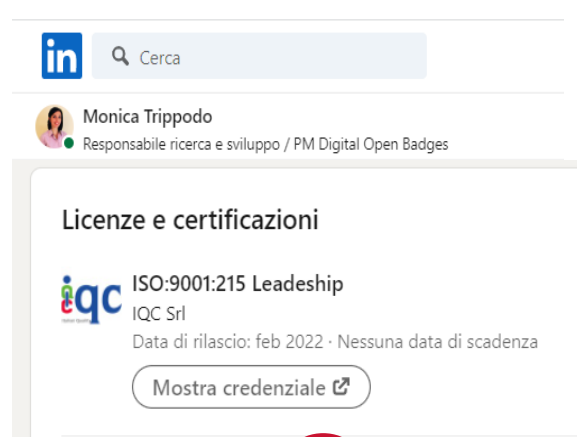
in Cerca

Monica Trippodo
Responsabile ricerca e sviluppo / PM Digital Open Badges

Licenze e certificazioni

iqc
ISO:9001:215 Leadeship
IQC Srl
Data di rilascio: feb 2022 · Nessuna data di scadenza
Mostra credenziale